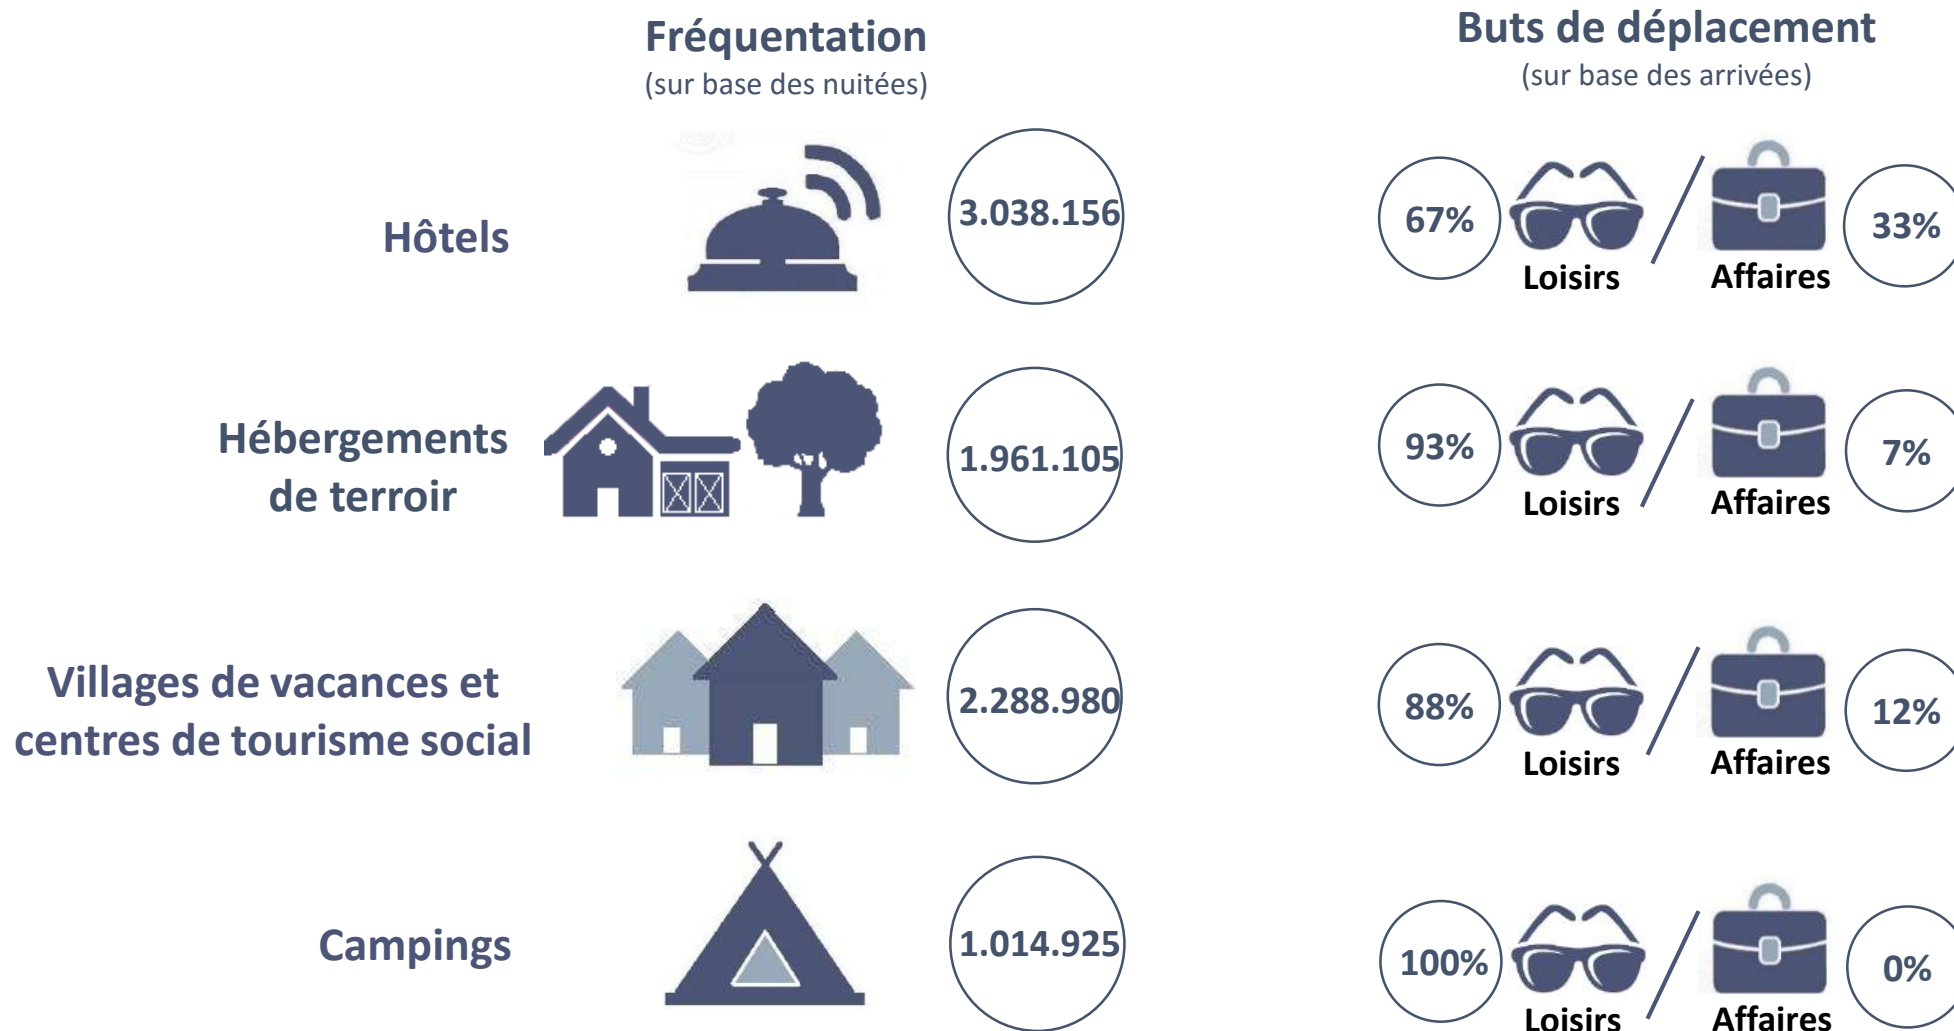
Fréquentation
(sur base des nuitées)

Buts de déplacement
(sur base des arrivées)

Hôtels
3.038.156
67% Loisirs / Affaires 33%

Hébergements de terroir
1.961.105
93% Loisirs / Affaires 7%

Villages de vacances et centres de tourisme social
2.288.980
88% Loisirs / Affaires 12%

Campings
1.014.925
100% Loisirs / Affaires 0%